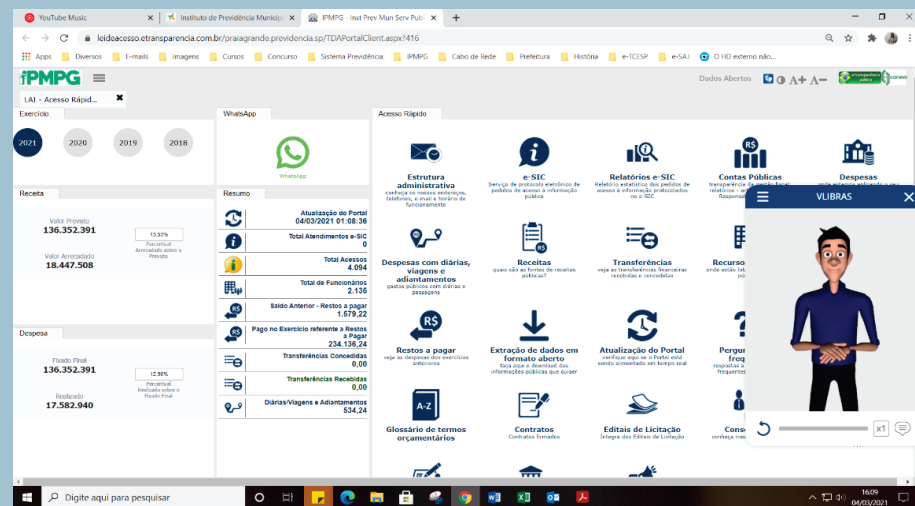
YouTube Music × | Instituto de Previdência Municip × | IPMPG - Inst Prev Mun Serv Publ × | +

leidoacesso.etransparencia.com.br/praiagrande.previdencia.sp/TDAPortalClient.aspx?416

Apps | Diversos | E-mails | Imagens | Cursos | Concurso | Sistema Previdência | IPMPG | Cabo de Rede | Prefeitura | História | e-TCESP | e-SAJ | O HD externo não...

IPMPG

Dados Abertos A+ A−

LAI - Acesso Rápid... ✖

Exercício

2021 | 2020 | 2019 | 2018

WhatsApp

WhatsApp

Acesso Rápido

Estrutura administrativa
conheça as nossas endereços, telefones, e-mail e horário de funcionamento

e-SIC
Serviço de protocolo eletrônico de pedidos de acesso à informação pública

Relatórios e-SIC
Relatório estatístico dos pedidos de acesso à informação protocolados no e-SIC

Contas Públicas
transparência da gestão fiscal relatórios - ... Responsabi...

Despesas

Receita

Valor Previsto
136.352.391

13,53%
Percentual Arrecadado sobre o Previsto

Valor Arrecadado
18.447.508

Resumo

Atualização do Portal
04/03/2021 01:08:36

Total Atendimentos e-SIC
0

Total Acessos
4.094

Total de Funcionários
2.136

Saldo Anterior - Restos a pagar
1.579,22

Pago no Exercício referente a Restos a Pagar
234.136,24

Transferências Concedidas
0,00

Transferências Recebidas
0,00

Diárias/Viagens e Adiantamentos
534,24

Despesas com diárias, viagens e adiantamentos
gastos públicos com diárias e passagens

Receitas
quais são as fontes de receitas públicas?

Transferências
veja as transferências financeiras recebidas e concedidas

Recurso...
onde estão lota...

Despesa

Fixado Final
136.352.391

12,90%
Percentual Realizado sobre o Fixado Final

Realizado
17.582.940

Restos a pagar
veja as despesas dos exercícios anteriores

Extração de dados em formato aberto
faça aqui o download das informações públicas que quiser

Atualização do Portal
verifique aqui se o Portal está sendo alimentado em tempo real

Pergu... freq...
respostas a... frequentes

Glossário de termos orçamentários

Contratos
Contratos Firmados

Editais de Licitação
Íntegra dos Editais de Licitação

Cons...
conheça nas...

VLIBRAS

x1

Digite aqui para pesquisar

16:09
04/03/2021